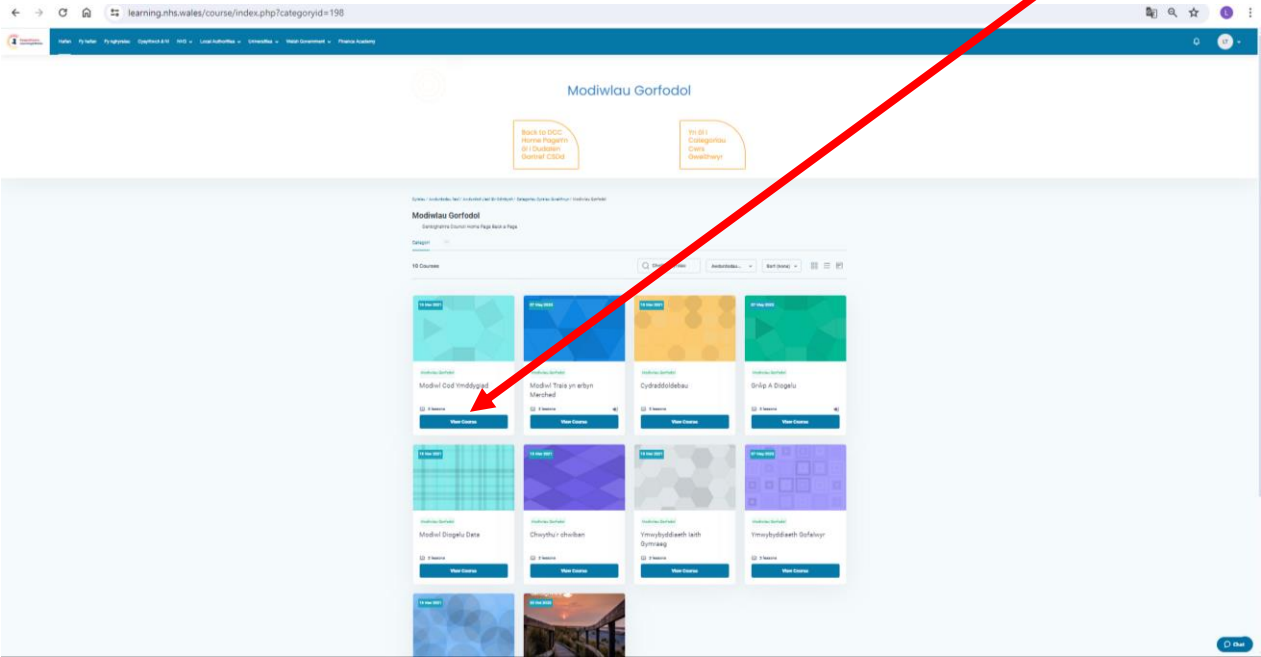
learning.nhs.wales/course/index.php?categoryid=198

Hafan Fy hafan Fy nghyrsiau Cyfeiriadur A-Z NHS Local Authorities Universities Welsh Government Finance Academy

Modiwlau Gorfodol

Back to DCC Home Page/Yn ôl i Dudalen Gartref CSDd

Yn ôl i Categorïau Cwrs Gweithwyr

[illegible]

Modiwlau Gorfodol

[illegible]

Categori

10 Courses

Modiwl Cod Ymddygiad
View Course

Modiwl Trais yn erbyn Merched
View Course

Cydraddoldebau
View Course

Grŵp A Diogelu
View Course

Modiwl Diogelu Data
View Course

Chwythu'r chwiban
View Course

Ymwybyddiaeth Iaith Gymraeg
View Course

Ymwybyddiaeth Gofalwyr
View Course

Chat